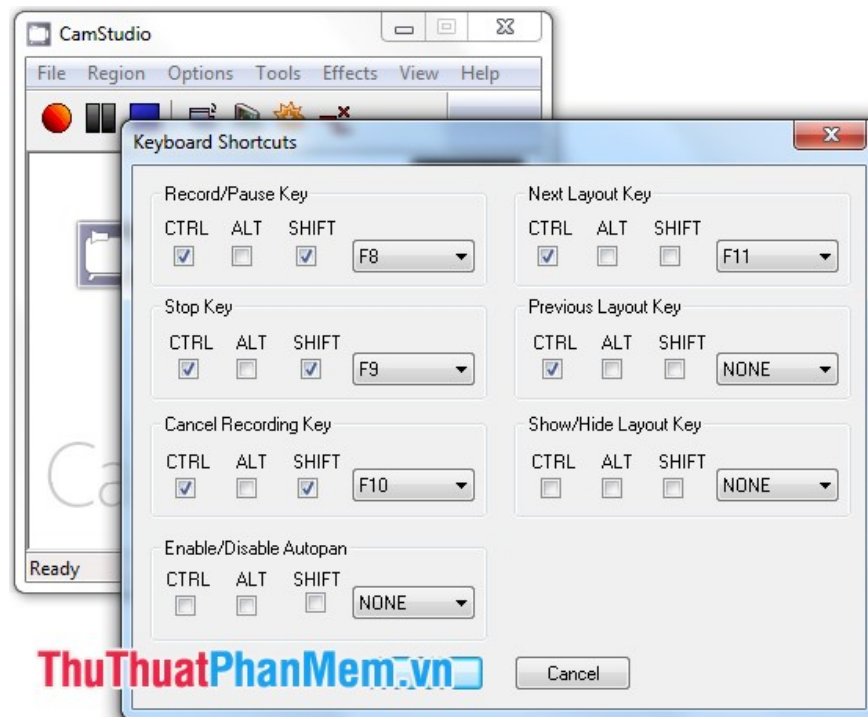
CamStudio

File Region Options Tools Effects View Help

Ca

Ready

Keyboard Shortcuts

Record/Pause Key
CTRL ALT SHIFT
F8

Stop Key
CTRL ALT SHIFT
F9

Cancel Recording Key
CTRL ALT SHIFT
F10

Enable/Disable Autopan
CTRL ALT SHIFT
NONE

Next Layout Key
CTRL ALT SHIFT
F11

Previous Layout Key
CTRL ALT SHIFT
NONE

Show/Hide Layout Key
CTRL ALT SHIFT
NONE

ThuThuatPhanMem.vn

Cancel